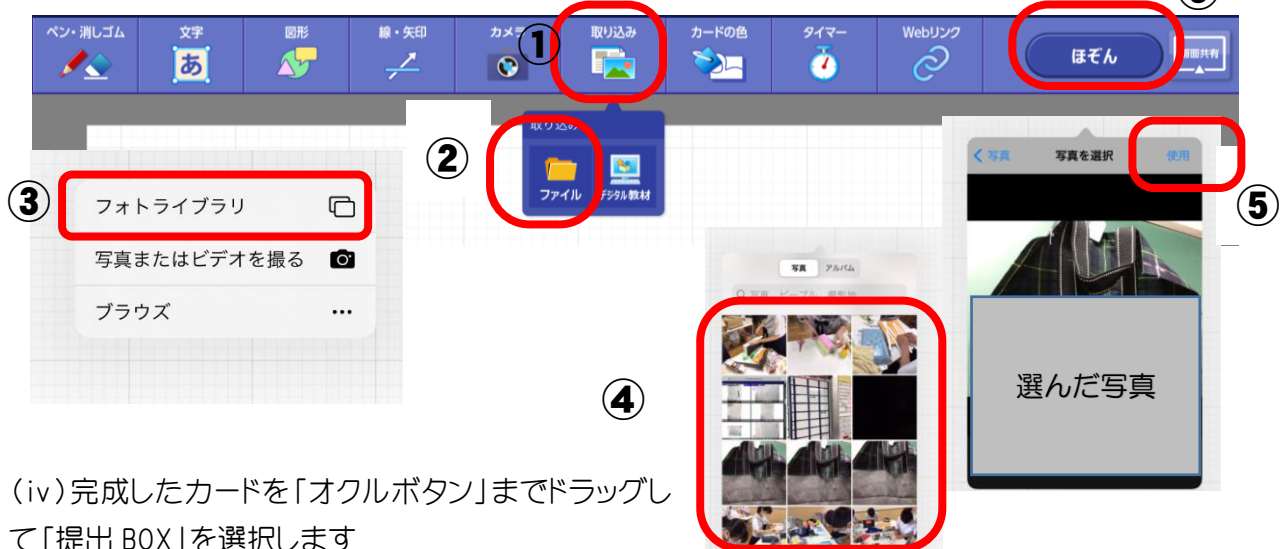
ペン・消しゴム
文字
あ
図形
線・矢印
カメラ
①
取り込み
カードの色
タイマー
Webリンク
ほぞん
画面共有

取り込み
②
ファイル
デジタル教材

③
フォトライブラリ
写真またはビデオを撮る
ブラウズ

写真
アルバム
④

写真
写真を選択
使用
⑤
選んだ写真

(iv)完成したカードを「オクルボタン」までドラッグして「提出BOX」を選択します